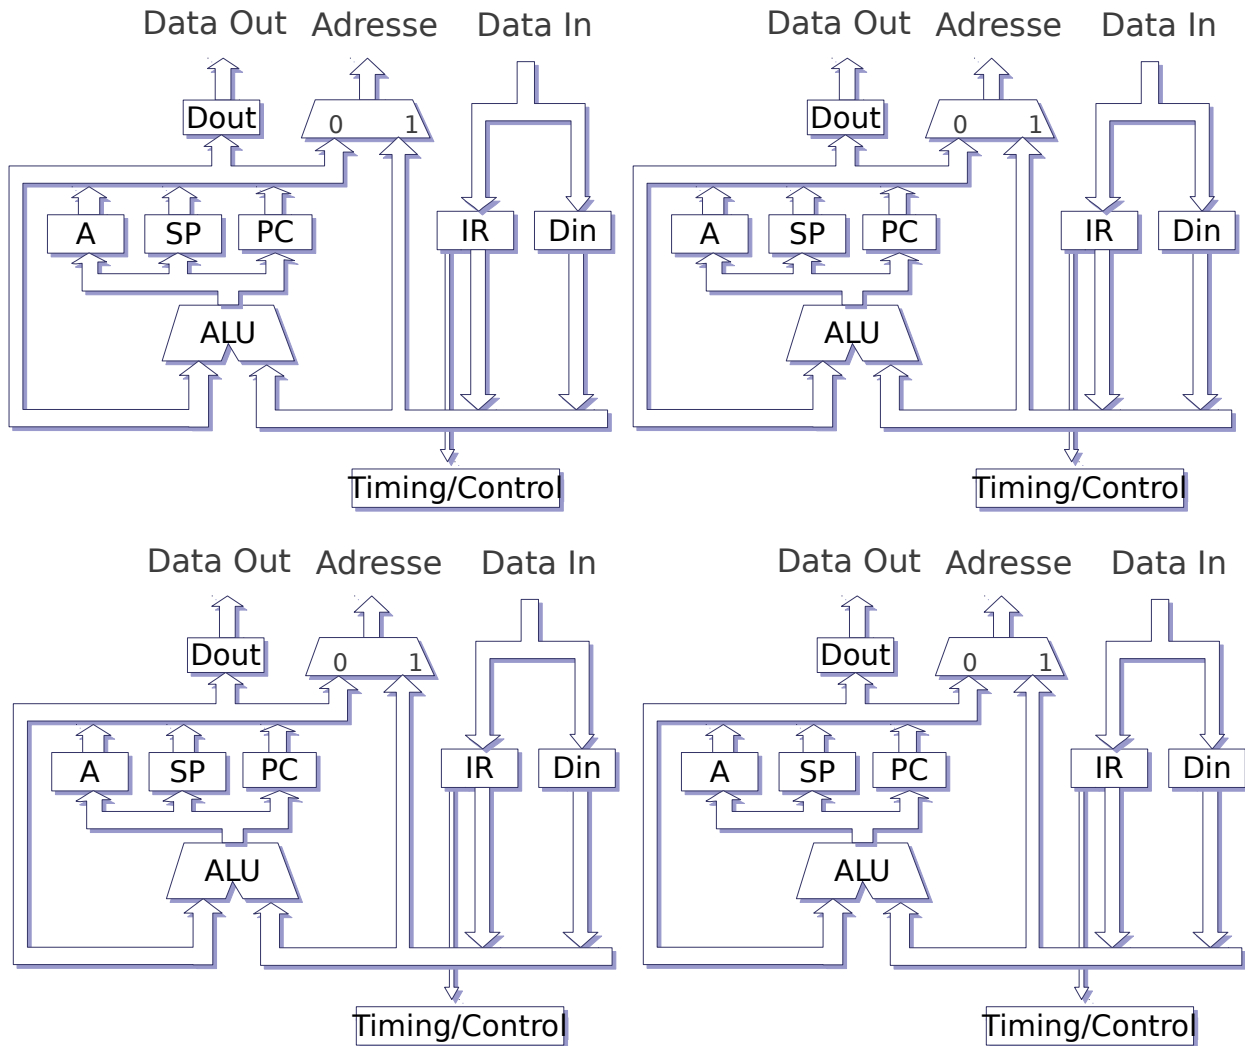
Data Out Adresse Data In
Dout
0 1
A SP PC
IR Din
ALU
Timing/Control

Data Out Adresse Data In
Dout
0 1
A SP PC
IR Din
ALU
Timing/Control

Data Out Adresse Data In
Dout
0 1
A SP PC
IR Din
ALU
Timing/Control

Data Out Adresse Data In
Dout
0 1
A SP PC
IR Din
ALU
Timing/Control